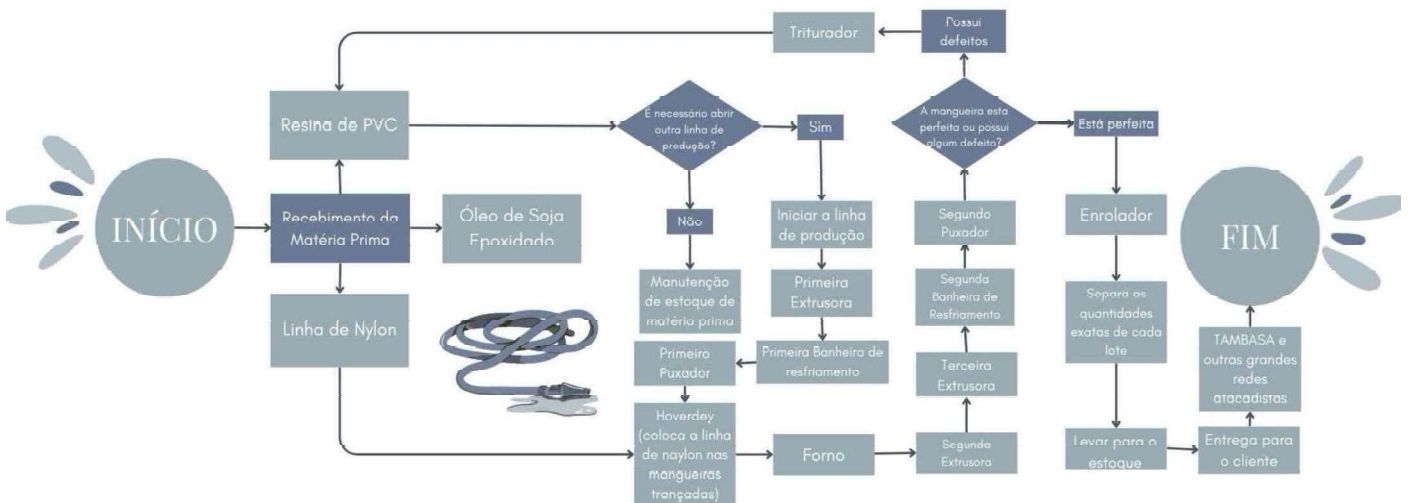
INÍCIO

Recebimento da Matéria Prima

Resina de PVC

Óleo de Soja Epoxidado

Linha de Nylon

Triturador

Possui defeitos

É necessário abrir outra linha de produção?

Sim

Não

Iniciar a linha de produção

Manutenção de estoque de matéria prima

Primeira Extrusora

Primeira Banheira de resfriamento

Primeiro Puxador

Hoverdey (coloca a linha de naylon nas mangueiras trançadas)

Forno

Segundo Extrusora

Terceira Extrusora

Segunda Banheira de Resfriamento

Segundo Puxador

A mangueira esta perfeita ou possui algum defeito?

Está perfeita

Enrolador

Separa as quantidades exatas de cada lote

Levar para o estoque

Entrega para o cliente

TAMBASA e outras grandes redes atacadistas

FIM